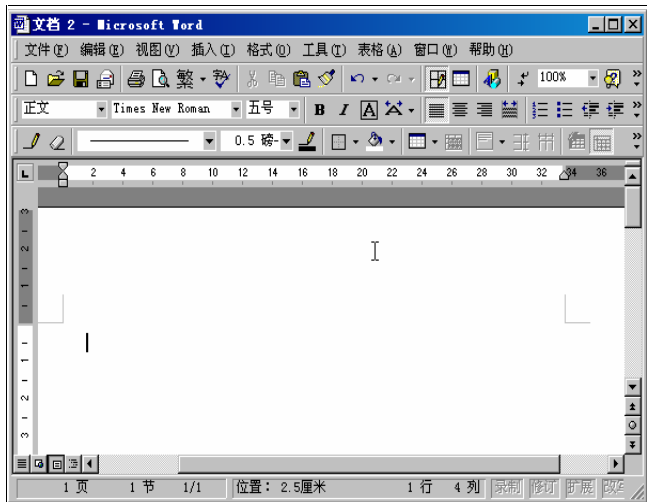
文档 2 - Microsoft Word

文件(F) 编辑(E) 视图(V) 插入(I) 格式(O) 工具(T) 表格(A) 窗口(W) 帮助(H)

繁 100%

正文 Times New Roman 五号 B I A

0.5 磅

2 4 6 8 10 12 14 16 18 20 22 24 26 28 30 32 34 36

1 页 1 节 1/1 位置: 2.5厘米 1 行 4 列 录制 修订 扩展 改写